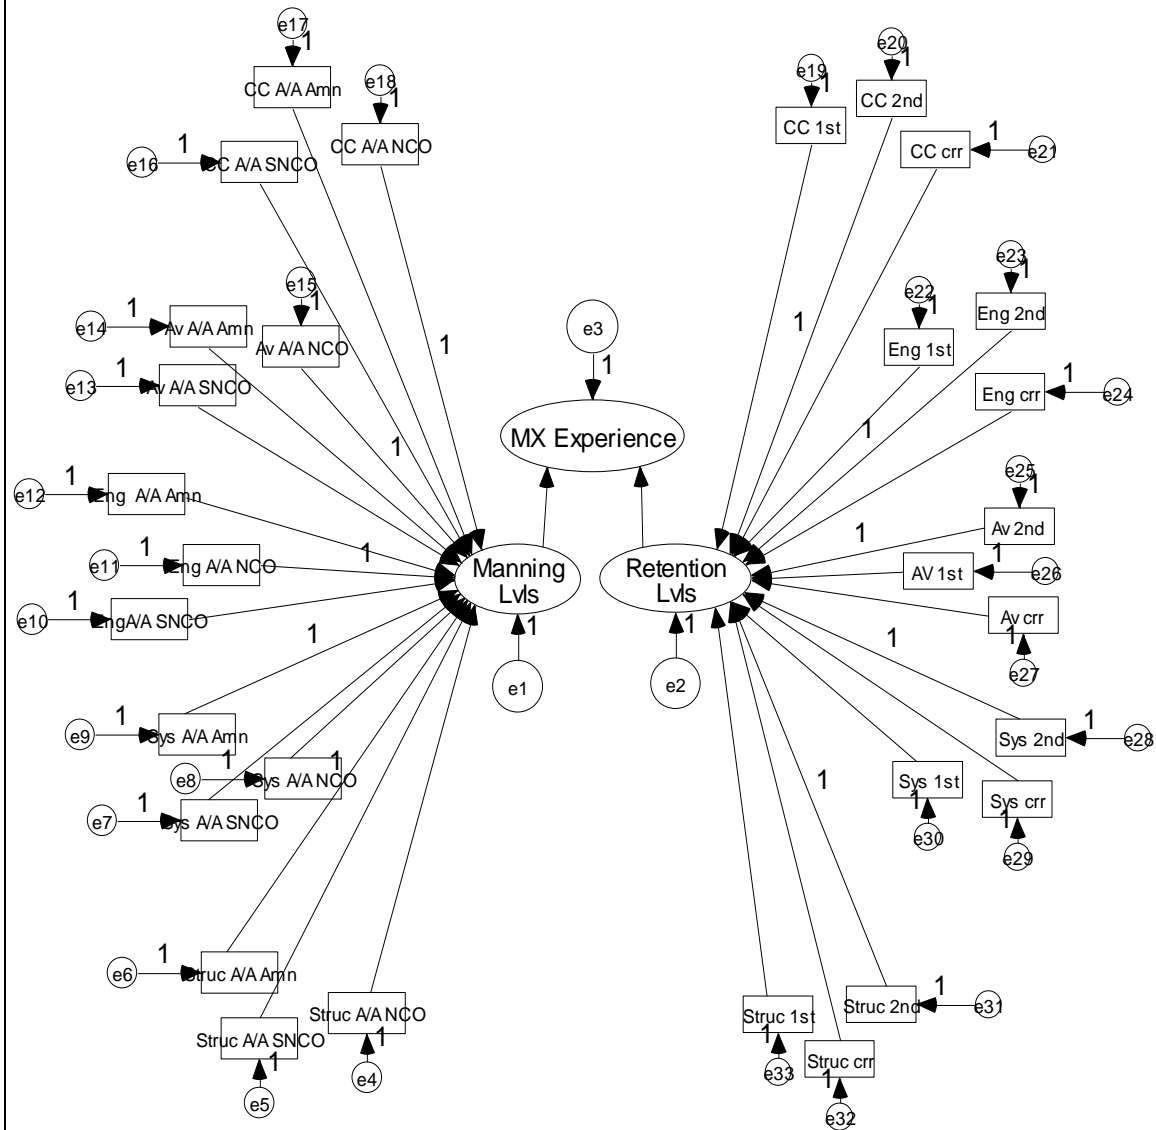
e17
1
CC A/A Amn
e18
1
CC A/A NCO
e16
1
CC A/A SNCO
1
e15
1
e14
1
Av A/A Amn
Av A/A NCO
e13
1
Av A/A SNCO
1
e12
1
Eng A/A Amn
1
e11
1
Eng A/A NCO
e10
1
EngA/A SNCO
1
e9
1
Sys A/A Amn
e8
1
Sys A/A NCO
1
e7
1
Sys A/A SNCO
e6
1
Struc A/A Amn
Struc A/A NCO
1
e4
Struc A/A SNCO
1
e5
e3
1
MX Experience
Manning
Lvls
1
e1
Retention
Lvls
1
e2
e19
1
CC 1st
e20
1
CC 2nd
CC crr
1
e21
1
e22
1
Eng 1st
e23
1
Eng 2nd
Eng crr
1
e24
1
e25
1
Av 2nd
1
AV 1st
1
e26
Av crr
1
e27
1
Sys 2nd
1
e28
Sys 1st
1
e30
Sys crr
1
e29
1
Struc 2nd
1
e31
Struc 1st
1
e33
Struc crr
1
e32